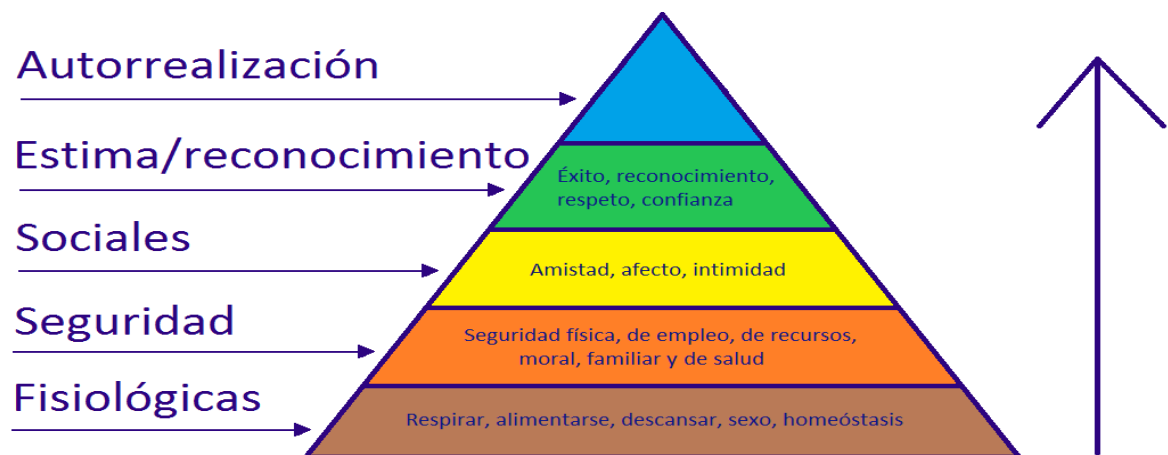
Autorrealización

Estima/reconocimiento

Éxito, reconocimiento, respeto, confianza

Sociales

Amistad, afecto, intimidad

Seguridad

Seguridad física, de empleo, de recursos, moral, familiar y de salud

Fisiológicas

Respirar, alimentarse, descansar, sexo, homeóstasis